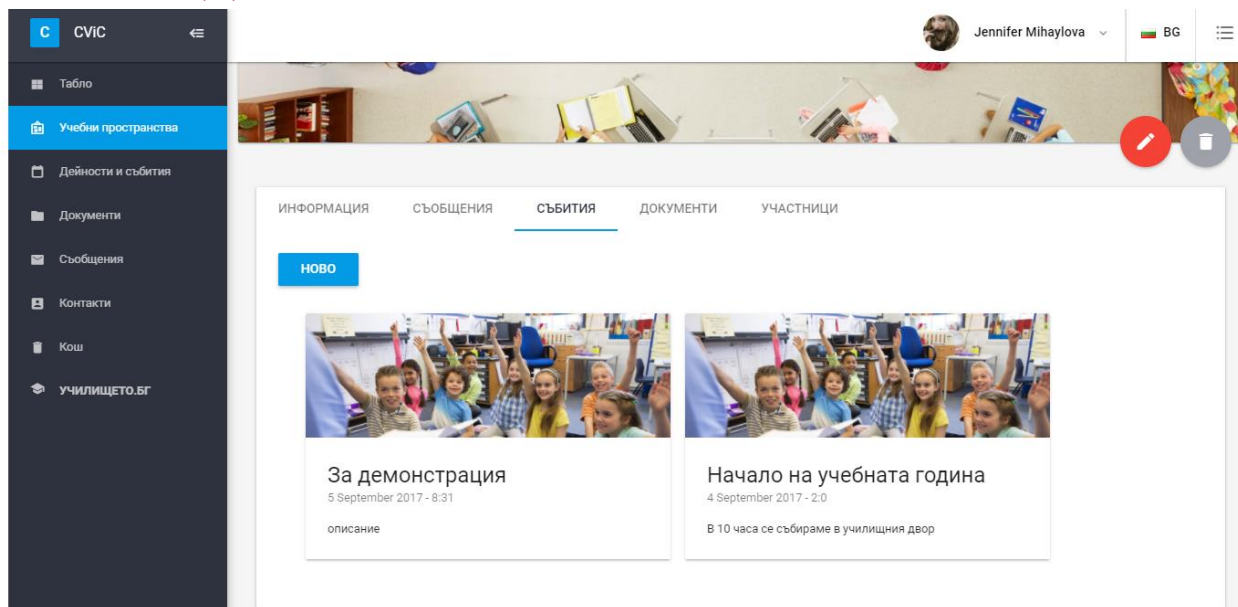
C CViC

Табло

Учебни пространства

Дейности и събития

Документи

Съобщения

Контакти

Кош

УЧИЛИЩЕТО.БГ

Jennifer Mihaylova

BG

ИНФОРМАЦИЯ СЪОБЩЕНИЯ СЪБИТИЯ ДОКУМЕНТИ УЧАСТНИЦИ

НОВО

За демонстрация
5 September 2017 - 8:31
описание

Начало на учебната година
4 September 2017 - 2:0
В 10 часа се събираме в училищния двор